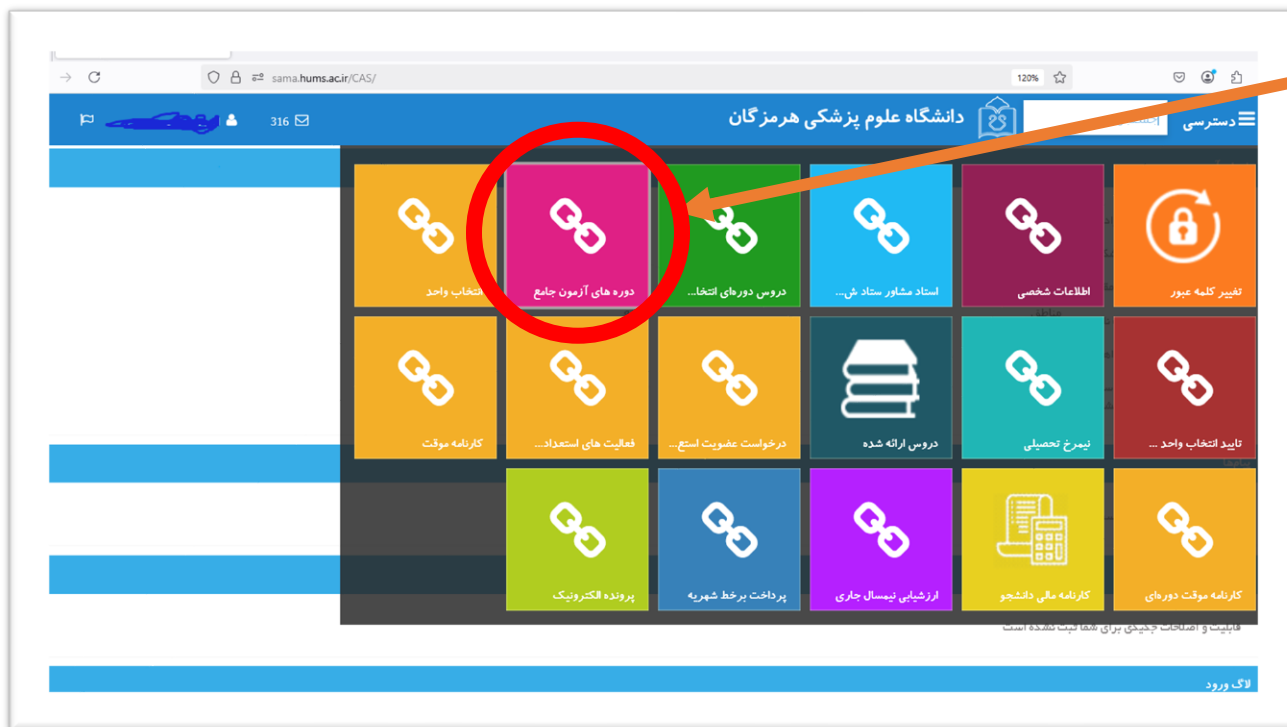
sama.hums.ac.ir/CAS/

120%

316

دانشگاه علوم پزشکی هرمزگان

دسترسی

تغییر کلمه عبور

اطلاعات شخصی

استاد مشاور ستاد ش...

دروس دوره‌های انتخا...

دوره های آزمون جامع

انتخاب واحد

تایید انتخاب واحد ...

نیمرخ تحصیلی

دروس ارائه شده

درخواست عضویت استع...

فعالیت های استعداد...

کارنامه موقت

کارنامه موقت دوره‌ای

کارنامه مالی دانشجو

ارزشیابی نیمسال جاری

پرداخت برخط شهریه

پرونده الکترونیک

قابلیت و اصلاحات جدیدی برای شما ثبت نشده است

لاگ ورود